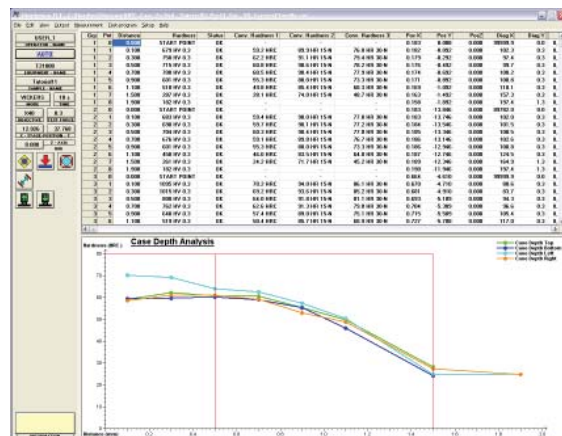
Case Depth Analysis

Case Depth Top
Case Depth Bottom
Case Depth Left
Case Depth Right

Hardness (HRC)

| Grp | Pnt | Distance | Hardness | Status | Conv. Hardness 1 | Conv. Hardness 2 | Conv. Hardness 3 | Pos X | Pos Y | Pos Z | Diag X | Diag Y |
|---|---|---|---|---|---|---|---|---|---|---|---|---|
| 1 | 0 | 0.000 | START POINT | | | | | | | | | |
| 1 | 1 | 0.100 | 675 HV 0.3 | OK | 59.2 HRC | 89.9 HR 15N | 76.8 HR 30N | | | | | |
| 1 | 2 | 0.300 | 758 HV 0.3 | OK | 62.2 HRC | 91.1 HR 15N | 79.4 HR 30N | | | | | |
| 1 | 3 | 0.500 | 715 HV 0.3 | OK | 60.8 HRC | 90.6 HR 15N | 78.2 HR 30N | | | | | |
| 1 | 4 | 0.700 | 708 HV 0.3 | OK | 60.5 HRC | 90.4 HR 15N | 78.0 HR 30N | | | | | |
| 1 | 5 | 0.900 | 620 HV 0.3 | OK | 55.3 HRC | 88.5 HR 15N | 73.3 HR 30N | | | | | |
| 1 | 6 | 1.100 | 510 HV 0.3 | OK | 49.8 HRC | 85.4 HR 15N | 68.3 HR 30N | | | | | |
| 1 | 7 | 1.500 | 287 HV 0.3 | OK | 28.1 HRC | 74.3 HR 15N | 48.2 HR 30N | | | | | |
| 1 | 8 | 1.900 | 182 HV 0.3 | OK | | | | | | | | |
| 2 | 0 | 0.000 | START POINT | | | | | | | | | |